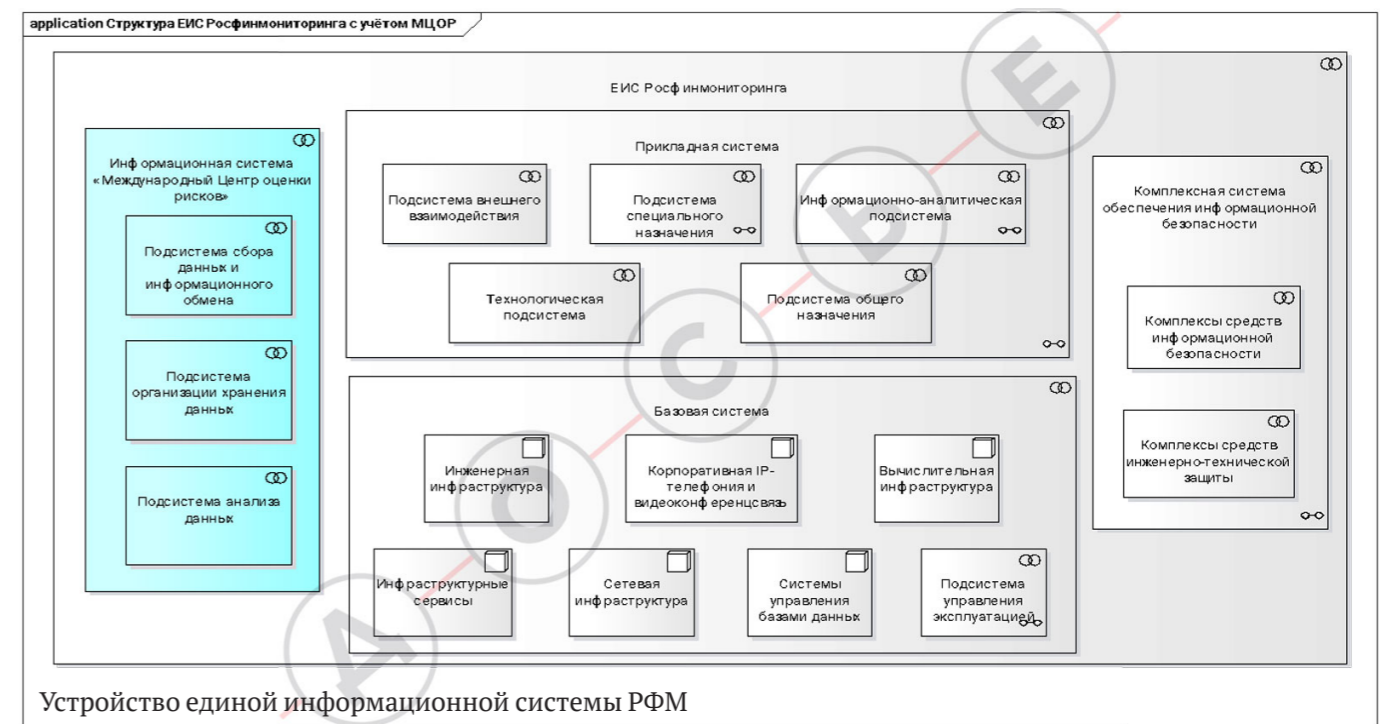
application Структура ЕИС Росфинмониторинга с учётом МЦОР

ЕИС Росфинмониторинга

Информационная система «Международный Центр оценки рисков»

Подсистема сбора данных и информационного обмена

Подсистема организации хранения данных

Подсистема анализа данных

Прикладная система

Подсистема внешнего взаимодействия

Подсистема специального назначения

Информационно-аналитическая подсистема

Технологическая подсистема

Подсистема общего назначения

Базовая система

Инженерная инфраструктура

Корпоративная IP-телефония и видеоконференцсвязь

Вычислительная инфраструктура

Инфраструктурные сервисы

Сетевая инфраструктура

Системы управления базами данных

Подсистема управления эксплуатацией

Комплексная система обеспечения информационной безопасности

Комплексы средств информационной безопасности

Комплексы средств инженерно-технической защиты

Устройство единой информационной системы РФМ